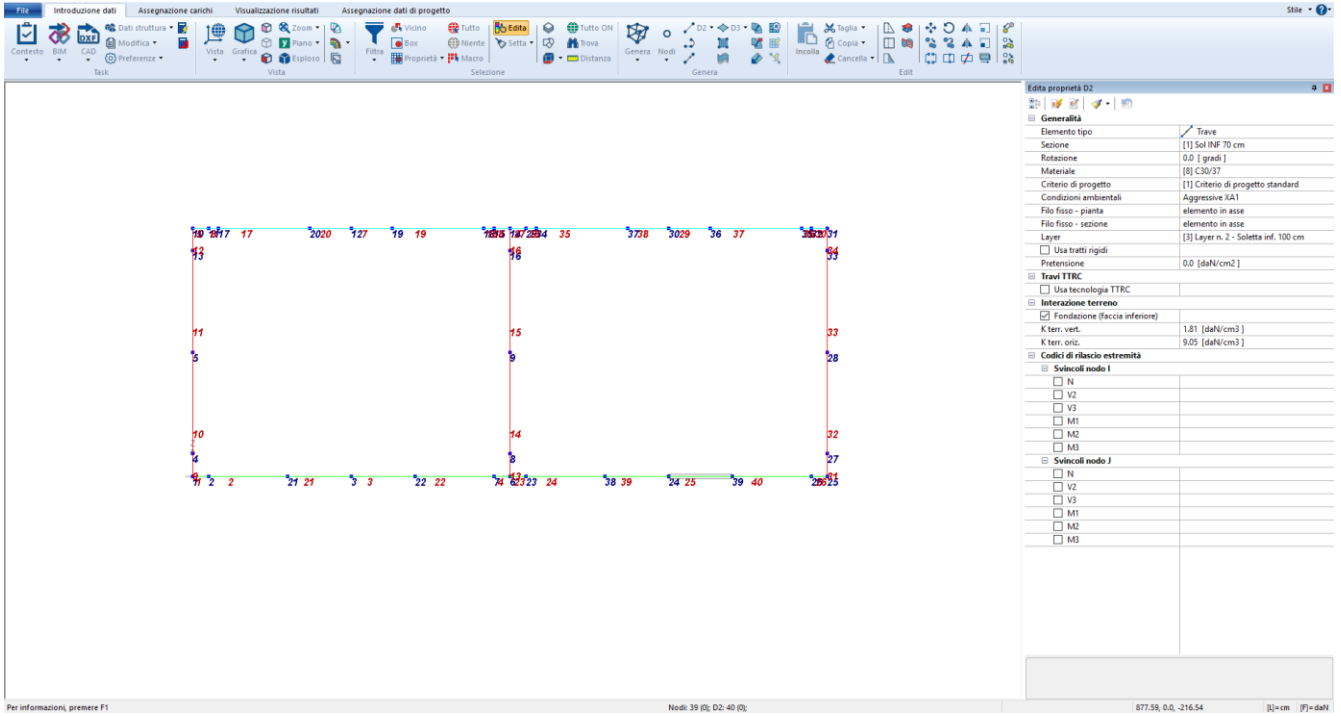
File | Introduzione dati | Assegnazione carichi | Visualizzazione risultati | Assegnazione dati di progetto

Stile

Contesto BIM CAD | Dati struttura | Modifica | Preferenze
Task

Vista Grafica | Zoom | Piano | Esploso
Vista

Filtra | Vicino | Box | Proprietà | Tutto | Niente | Macro | Edita | Setta | Tutto ON | Trova | Distanza
Selezione

Genera Nodi | D2 | D3
Genera

Incolla | Taglia | Copia | Cancella
Edit

Edita proprietà D2

Generalità
| | |
|---|---|
| Elemento tipo | Trave |
| Sezione | [1] Sol INF 70 cm |
| Rotazione | 0.0 [ gradi ] |
| Materiale | [8] C30/37 |
| Criterio di progetto | [1] Criterio di progetto standard |
| Condizioni ambientali | Aggressive XA1 |
| Filo fisso - pianta | elemento in asse |
| Filo fisso - sezione | elemento in asse |
| Layer | [3] Layer n. 2 - Soletta inf. 100 cm |
| Usa tratti rigidi | |
| Pretensione | 0.0 [daN/cm2 ] |

Travi TTRC
Usa tecnologia TTRC

Interazione terreno
| | |
|---|---|
| Fondazione (faccia inferiore) | |
| K terr. vert. | 1.81 [daN/cm3 ] |
| K terr. oriz. | 9.05 [daN/cm3 ] |

Codici di rilascio estremità
Svincoli nodo I
N
V2
V3
M1
M2
M3
Svincoli nodo J
N
V2
V3
M1
M2
M3

19 17 17 2020 127 19 19 35 3738 3029 36 37 31
12 13 16 33 34
11 15 33
5 9 28
10 14 32
4 8 27
1 2 2 21 21 3 3 22 22 4 23 24 38 39 24 25 39 40 25

Per informazioni, premere F1
Nodi: 39 (0); D2: 40 (0);
877.59, 0.0, -216.54
[L]=cm [F]=daN